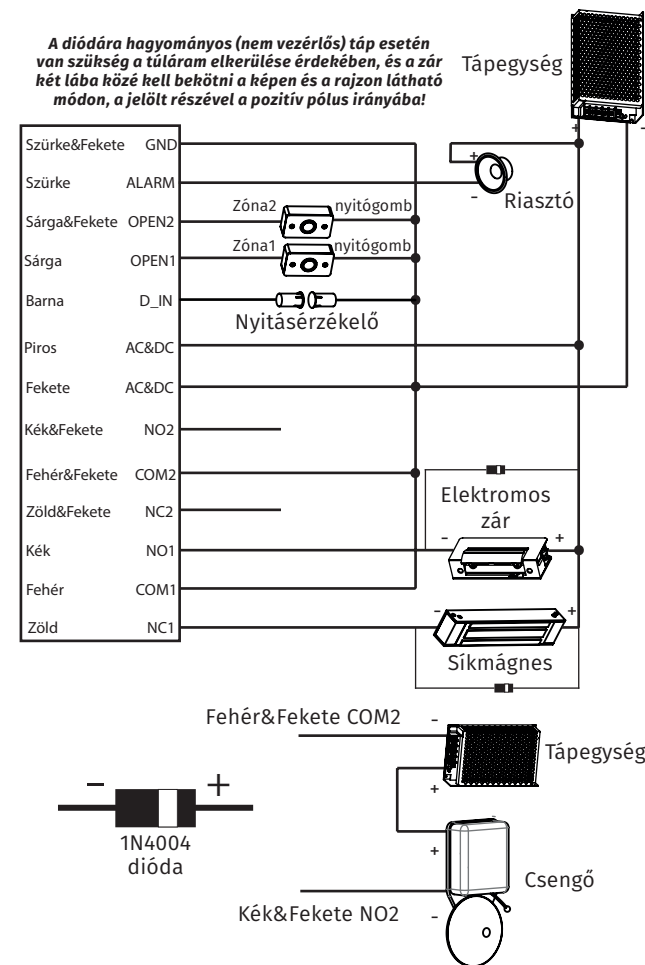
A diódára hagyományos (nem vezérlős) táp esetén van szükség a túláram elkerülése érdekében, és a zár két lába közé kell bekötni a képen és a rajzon látható módon, a jelölt részével a pozitív pólus irányába!

Tápegység

| Szürke&Fekete | GND |
|---|---|
| Szürke | ALARM |
| Sárga&Fekete | OPEN2 |
| Sárga | OPEN1 |
| Barna | D_IN |
| Piros | AC&DC |
| Fekete | AC&DC |
| Kék&Fekete | NO2 |
| Fehér&Fekete | COM2 |
| Zöld&Fekete | NC2 |
| Kék | NO1 |
| Fehér | COM1 |
| Zöld | NC1 |

+ -

+ - Riasztó

Zóna2 nyitógomb

Zóna1 nyitógomb

Nyitásérzékelő

Elektromos zár

- +

- +

Síkmágnes

Fehér&Fekete COM2

-

Tápegység

+

+

Csengő

Kék&Fekete NO2

-

- +

1N4004 dióda